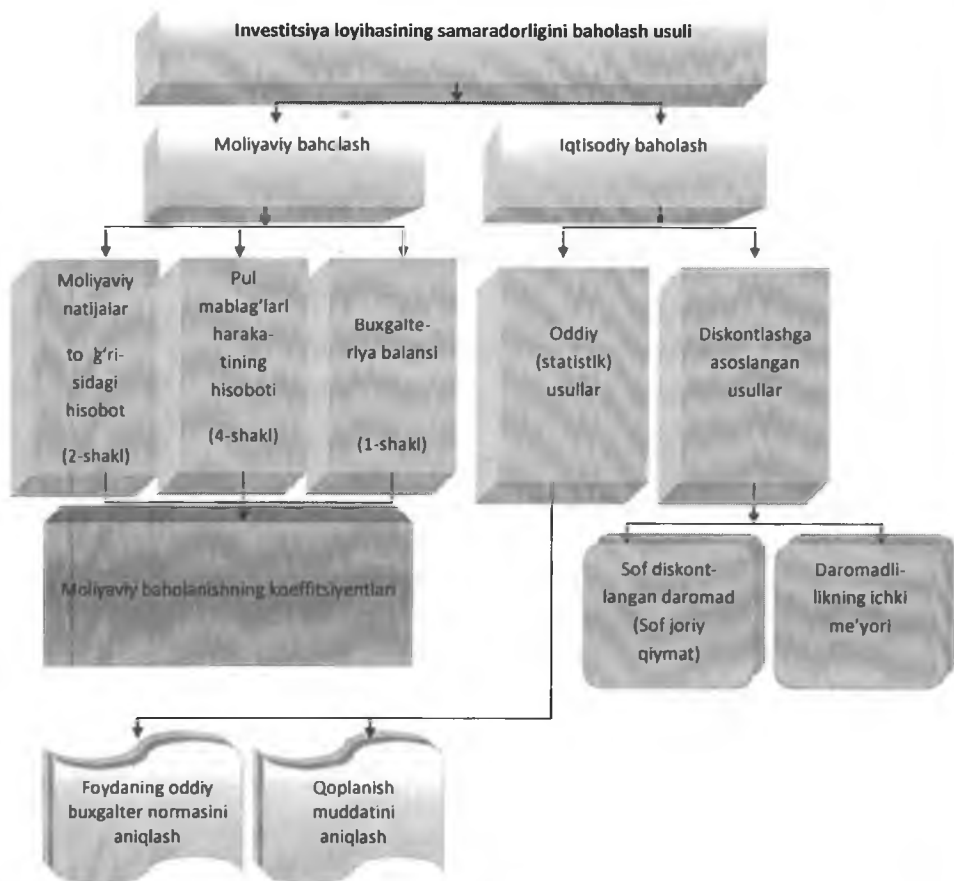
Investitsiya loyihasining samaradorligini baholash usuli

Moliyaviy bahclash

Iqtisodiy baholash

Moliyaviy natijalar to g'risidagi hisobot (2-shakl)

Pul mablag'lari harakatining hisoboti (4-shakl)

Buxgalterlya balansi (1-shakl)

Oddiy (statistik) usullar

Diskontlashga asoslangan usullar

Moliyaviy baholanishning koeffitsiyentlari

Sof diskontlangan daromad (Sof joriy qiymat)

Daromadlilikning ichki me'yori

Foydaning oddiy buxgalter normasini aniqlash

Qoplanish muddatini aniqlash